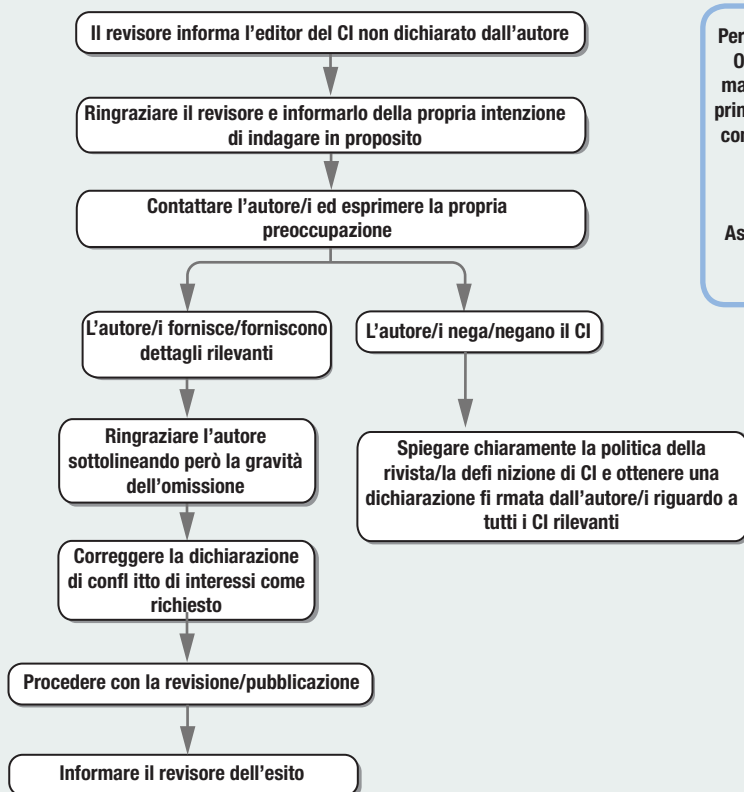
Il revisore informa l'editor del CI non dichiarato dall'autore

Ringraziare il revisore e informarlo della propria intenzione di indagare in proposito

Contattare l'autore/i ed esprimere la propria preoccupazione

L'autore/i fornisce/forniscono dettagli rilevanti

L'autore/i nega/negano il CI

Ringraziare l'autore sottolineando però la gravità dell'omissione

Spiegare chiaramente la politica della rivista/la defi nizione di CI e ottenere una dichiarazione fi rmata dall'autore/i riguardo a tutti i CI rilevanti

Correggere la dichiarazione di confl itto di interessi come richiesto

Procedere con la revisione/pubblicazione

Informare il revisore dell'esito

Per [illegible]
O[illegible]
ma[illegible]
prin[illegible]
con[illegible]

As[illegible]